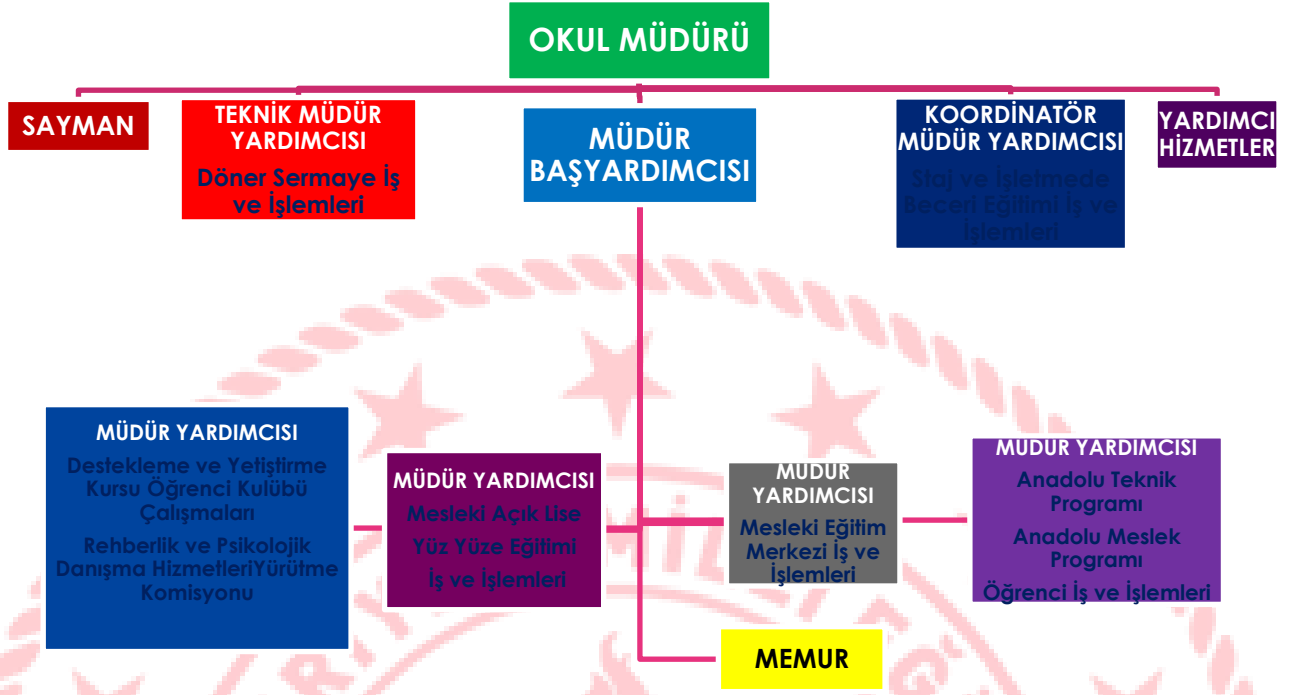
OKUL MÜDÜRÜ

SAYMAN

TEKNİK MÜDÜR YARDIMCISI
Döner Sermaye İş ve İşlemleri

MÜDÜR BAŞYARDIMCISI

KOORDİNATÖR MÜDÜR YARDIMCISI
Staj ve İşletmede Beceri Eğitimi İş ve İşlemleri

YARDIMCI HİZMETLER

MÜDÜR YARDIMCISI
Destekleme ve Yetiştirme Kursu Öğrenci Kulübü Çalışmaları
Rehberlik ve Psikolojik Danışma HizmetleriYürütme Komisyonu

MÜDÜR YARDIMCISI
Mesleki Açık Lise
Yüz Yüze Eğitimi
İş ve İşlemleri

MÜDÜR YARDIMCISI
Mesleki Eğitim Merkezi İş ve İşlemleri

MÜDÜR YARDIMCISI
Anadolu Teknik Programı
Anadolu Meslek Programı
Öğrenci İş ve İşlemleri

MEMUR